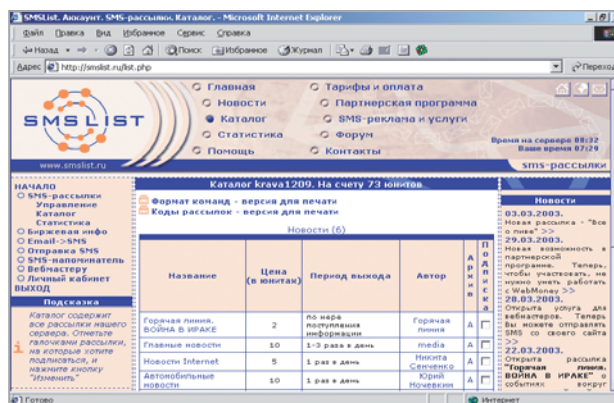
SMSList. Аккаунт. SMS-рассылки. Каталог. - Microsoft Internet Explorer

Файл Правка Вид Избранное Сервис Справка

Назад Поиск Избранное Журнал

Адрес http://smslist.ru/list.php Переход

SMS LIST

www.smslist.ru

Главная
Новости
Каталог
Статистика
Помощь

Тарифы и оплата
Партнерская программа
SMS-реклама и услуги
Форум
Контакты

Время на сервере 09:32
Ваше время 07:29

sms-рассылки

НАЧАЛО
SMS-рассылки
Управление
Каталог
Статистика
Биржевая инфо
Email->SMS
Отправка SMS
SMS-напоминатель
Вебмастеру
Личный кабинет
ВЫХОД

Подсказка

Каталог содержит все рассылки нашего сервера. Отметьте галочками рассылки, на которые хотите подписаться, и нажмите кнопку "Изменить"

Каталог krava1209. На счету 73 юнитов

Формат команд - версия для печати
Коды рассылок - версия для печати

Новости (6)

| Название | Цена (в юнитах) | Период выхода | Автор | Архив | Подписка |
|---|---|---|---|---|---|
| Горячая линия. ВОЙНА В ИРАКЕ | 2 | по мере поступления информации | Горячая линия | А | |
| Главные новости | 10 | 1-3 раза в день | media | А | |
| Новости Internet | 5 | 1 раз в день | Никита Семченко | А | |
| Автомобильные новости | 10 | 1 раз в день | Юрий Ночевкин | А | |

Новости

03.03.2003.
Новая рассылка - "Все о пиве" >>
29.03.2003.
Новая возможность в партнерской программе. Теперь, чтобы участвовать, не нужно уметь работать с WebMoney >>
28.03.2003.
Открыта услуга для вебмастеров. Теперь Вы можете отправлять SMS со своего сайта >>
22.03.2003.
Открыта рассылка "Горячая линия. ВОЙНА В ИРАКЕ" о событиях вокруг

Готово
Интернет